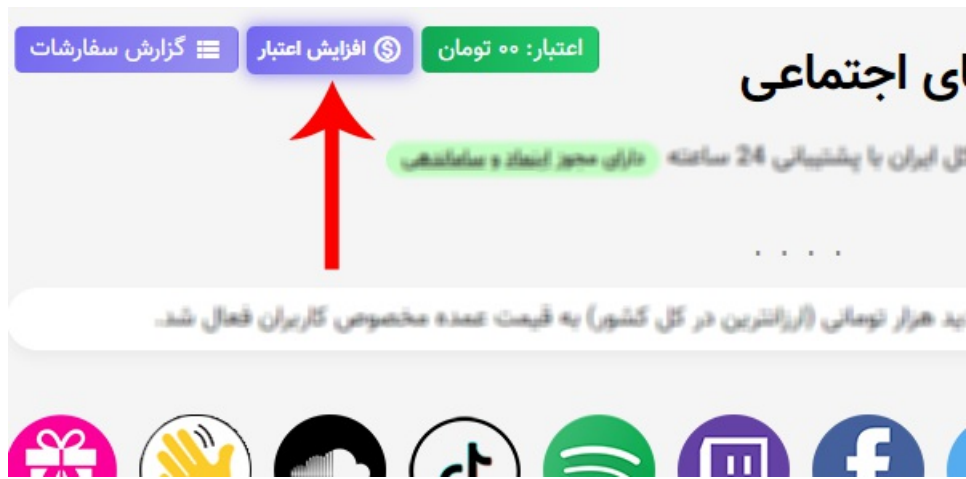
گزارش سفارشات
افزایش اعتبار
اعتبار: ۰۰ تومان

ای اجتماعی

کل ایران با پشتیبانی 24 ساعته
دارای مجوز اینماد و ساماندهی

. . . .

ید هزار تومانی (ارزانترین در کل کشور) به قیمت عمده مخصوص کاربران فعال شد.